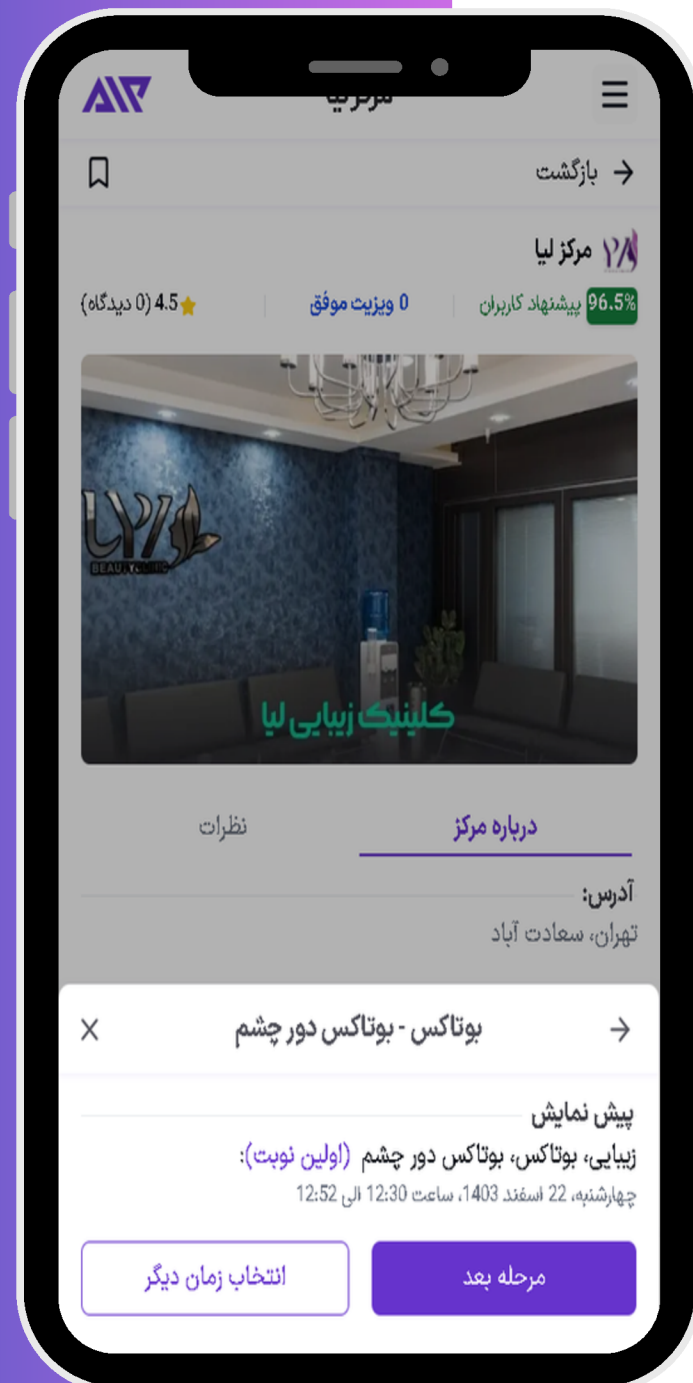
مرکز لیا

بازگشت

مرکز لیا

96.5% پیشنهاد کاربران | 0 ویزیت موفق | 4.5 (0 دیدگاه)

LIYA
BEAUTY CLINIC

کلینیک زیبایی لیا

درباره مرکز | نظرات

آدرس:
تهران، سعادت آباد

بوتاکس - بوتاکس دور چشم

پیش نمایش
زیبایی، بوتاکس، بوتاکس دور چشم (اولین نوبت):
چهارشنبه، 22 اسفند 1403، ساعت 12:30 الی 12:52

مرحله بعد | انتخاب زمان دیگر